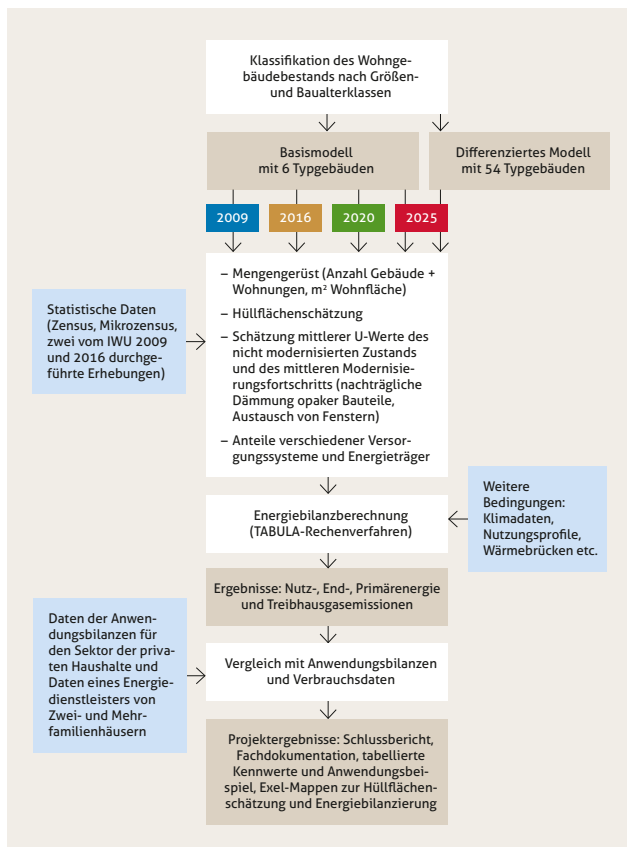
Klassifikation des Wohngebäudebestands nach Größen- und Baualterklassen

Basismodell mit 6 Typgebäuden

Differenziertes Modell mit 54 Typgebäuden

2009

2016

2020

2025

Statistische Daten (Zensus, Mikrozensus, zwei vom IWU 2009 und 2016 durchgeführte Erhebungen)

– Mengengerüst (Anzahl Gebäude + Wohnungen, m² Wohnfläche)

– Hüllflächenschätzung

– Schätzung mittlerer U-Werte des nicht modernisierten Zustands und des mittleren Modernisierungsfortschritts (nachträgliche Dämmung opaker Bauteile, Austausch von Fenstern)

– Anteile verschiedener Versorgungssysteme und Energieträger

Weitere Bedingungen: Klimadaten, Nutzungsprofile, Wärmebrücken etc.

Energiebilanzberechnung (TABULA-Rechenverfahren)

Ergebnisse: Nutz-, End-, Primärenergie und Treibhausgasemissionen

Daten der Anwendungsbilanzen für den Sektor der privaten Haushalte und Daten eines Energiedienstleisters von Zwei- und Mehrfamilienhäusern

Vergleich mit Anwendungsbilanzen und Verbrauchsdaten

Projektergebnisse: Schlussbericht, Fachdokumentation, tabellierte Kennwerte und Anwendungsbeispiel, Exel-Mappen zur Hüllflächenschätzung und Energiebilanzierung